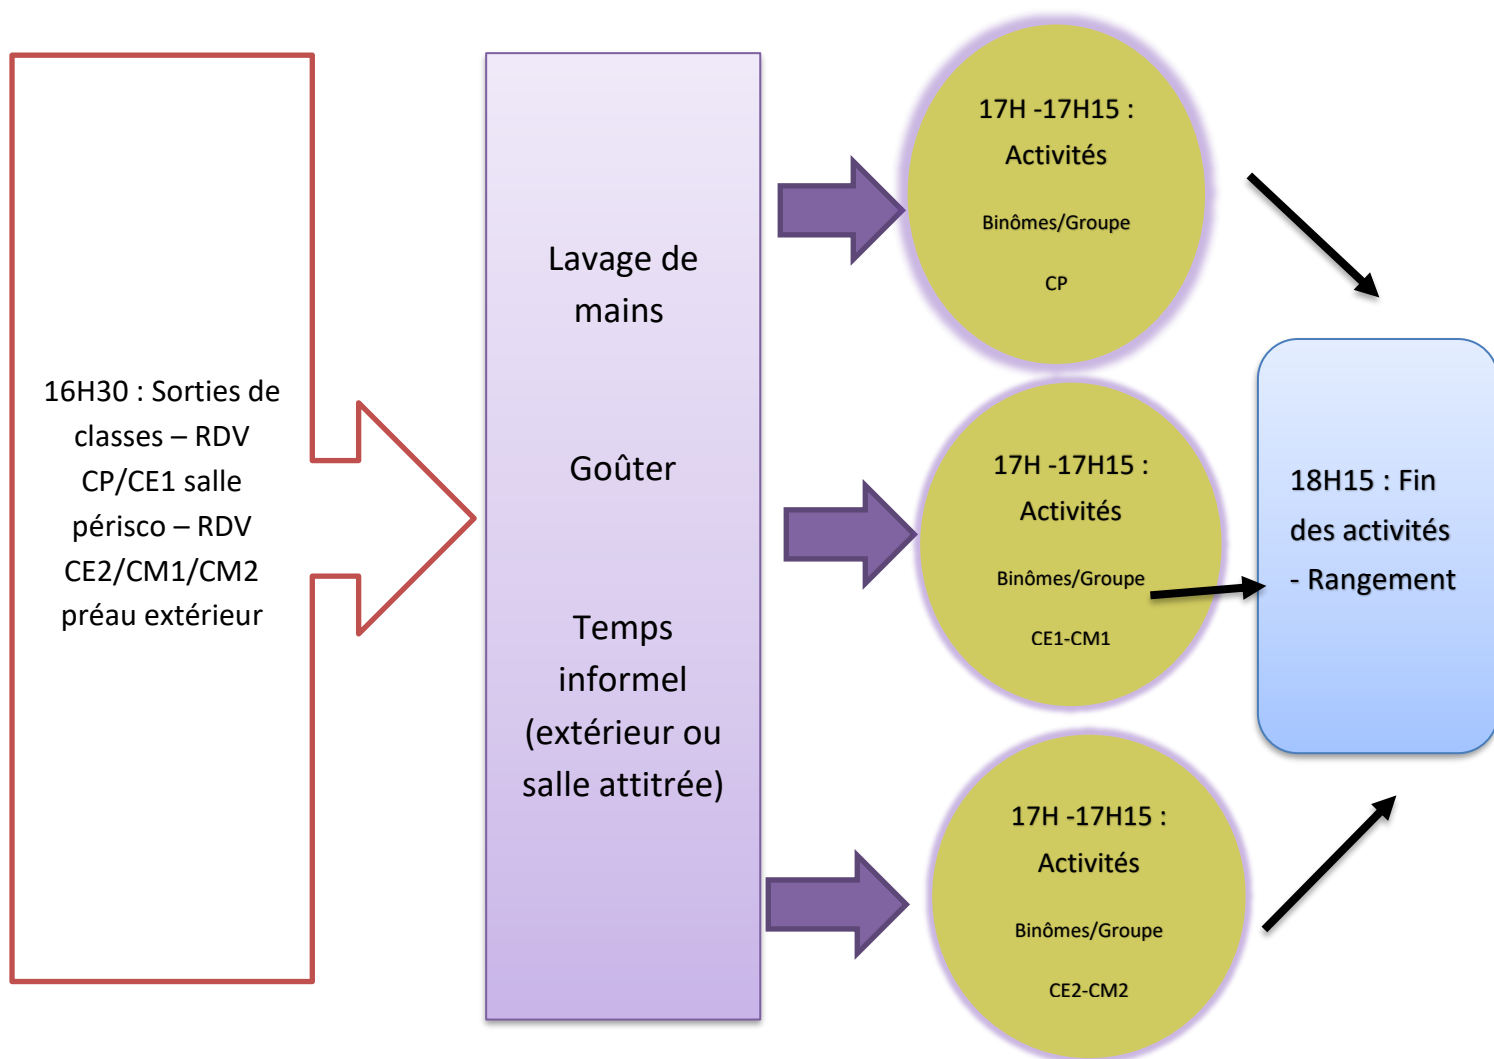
16H30 : Sorties de classes – RDV CP/CE1 salle périsco – RDV CE2/CM1/CM2 préau extérieur

Lavage de mains

Goûter

Temps informel (extérieur ou salle attitrée)

17H -17H15 :
Activités
Binômes/Groupe
CP

17H -17H15 :
Activités
Binômes/Groupe
CE1-CM1

17H -17H15 :
Activités
Binômes/Groupe
CE2-CM2

18H15 : Fin des activités - Rangement